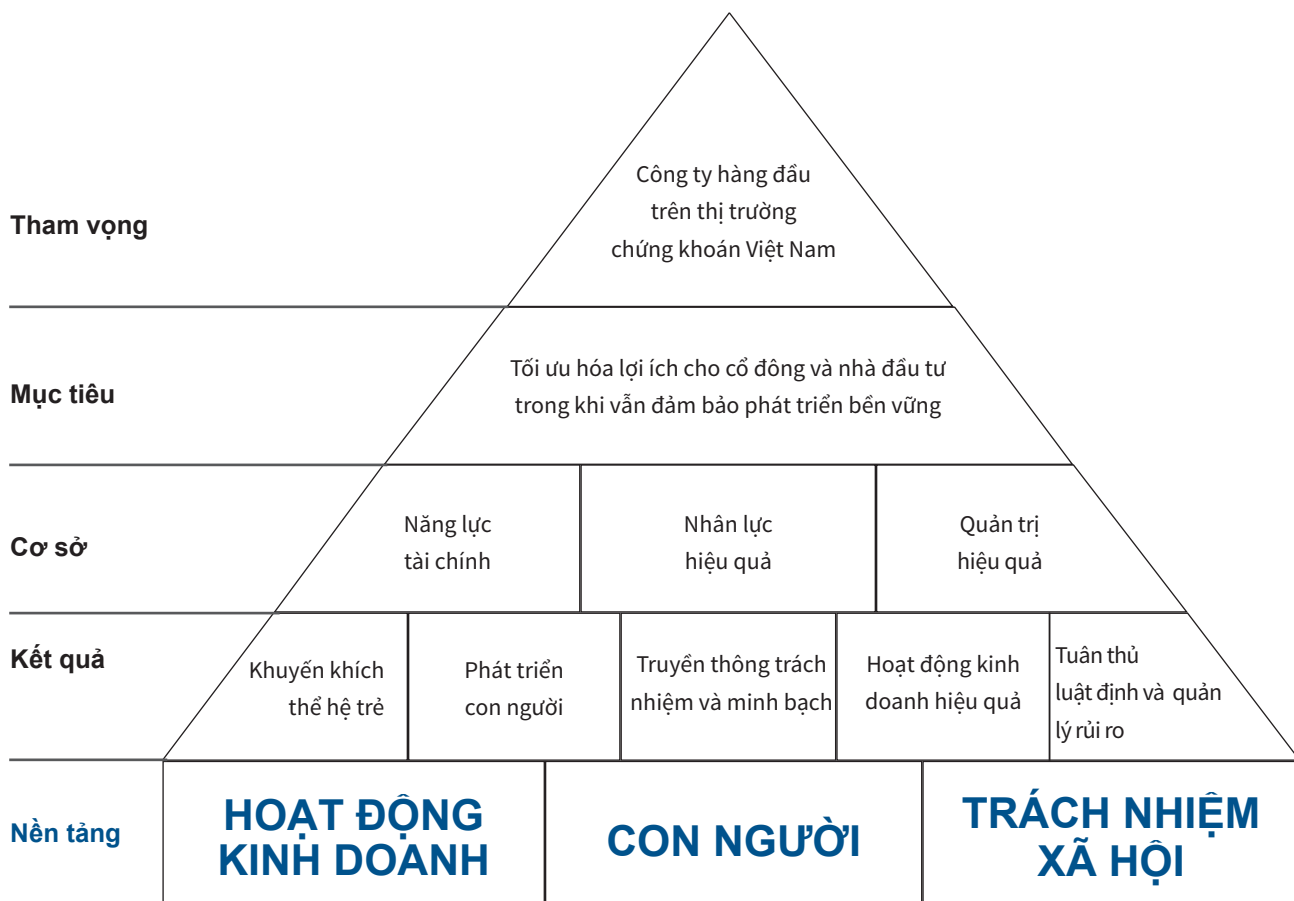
Tham vọng

Công ty hàng đầu trên thị trường chứng khoán Việt Nam

Mục tiêu

Tối ưu hóa lợi ích cho cổ đông và nhà đầu tư trong khi vẫn đảm bảo phát triển bền vững

Cơ sở

Năng lực tài chính

Nhân lực hiệu quả

Quản trị hiệu quả

Kết quả

Khuyến khích thế hệ trẻ

Phát triển con người

Truyền thông trách nhiệm và minh bạch

Hoạt động kinh doanh hiệu quả

Tuân thủ luật định và quản lý rủi ro

Nền tảng

HOẠT ĐỘNG KINH DOANH

CON NGƯỜI

TRÁCH NHIỆM XÃ HỘI